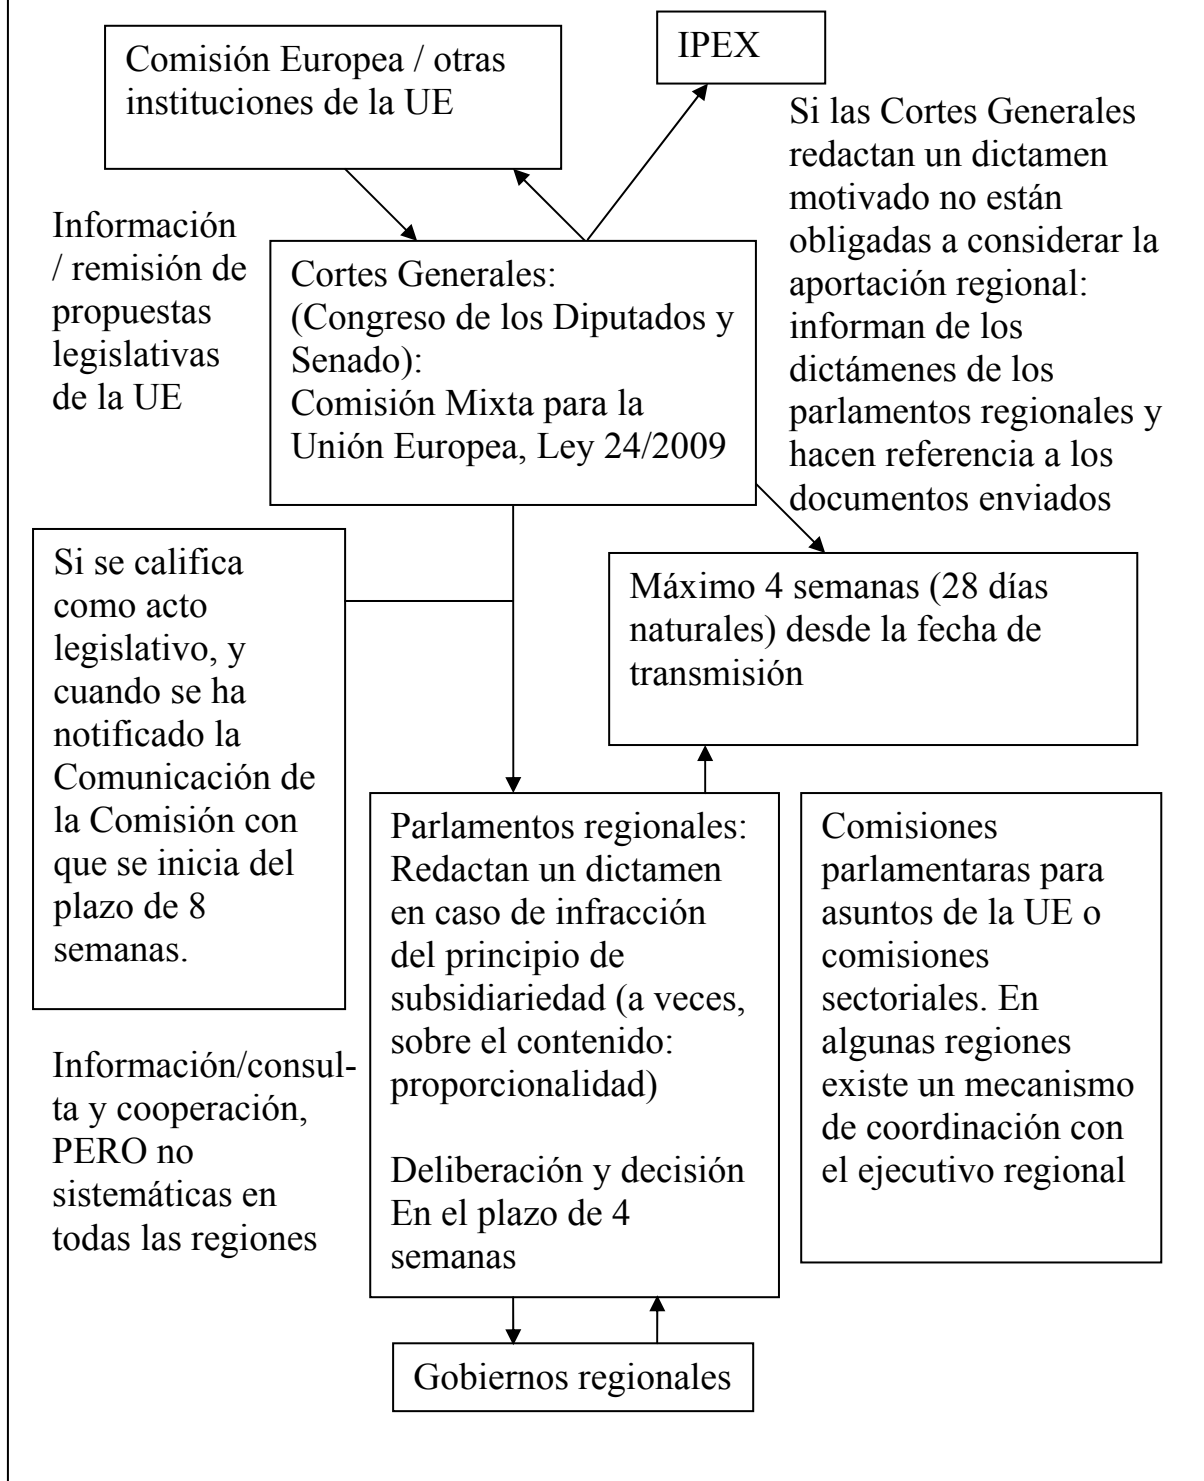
Comisión Europea / otras instituciones de la UE

IPEX

Si las Cortes Generales redactan un dictamen motivado no están obligadas a considerar la aportación regional: informan de los dictámenes de los parlamentos regionales y hacen referencia a los documentos enviados

Información / remisión de propuestas legislativas de la UE

Cortes Generales: (Congreso de los Diputados y Senado): Comisión Mixta para la Unión Europea, Ley 24/2009

Si se califica como acto legislativo, y cuando se ha notificado la Comunicación de la Comisión con que se inicia del plazo de 8 semanas.

Máximo 4 semanas (28 días naturales) desde la fecha de transmisión

Parlamentos regionales: Redactan un dictamen en caso de infracción del principio de subsidiariedad (a veces, sobre el contenido: proporcionalidad)

Deliberación y decisión En el plazo de 4 semanas

Comisiones parlamentaras para asuntos de la UE o comisiones sectoriales. En algunas regiones existe un mecanismo de coordinación con el ejecutivo regional

Información/consulta y cooperación, PERO no sistemáticas en todas las regiones

Gobiernos regionales